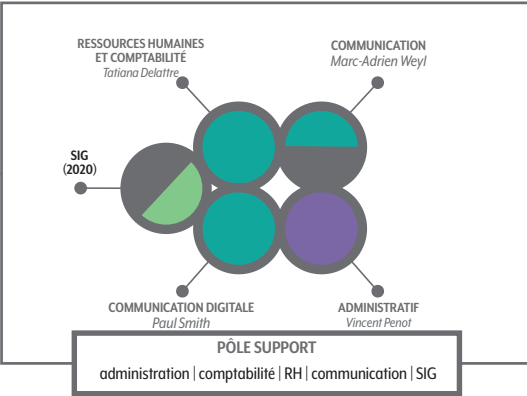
RESSOURCES HUMAINES ET COMPTABILITÉ
Tatiana Delattre

COMMUNICATION
Marc-Adrien Weyl

SIG
(2020)

COMMUNICATION DIGITALE
Paul Smith

ADMINISTRATIF
Vincent Penot

PÔLE SUPPORT
administration | comptabilité | RH | communication | SIG